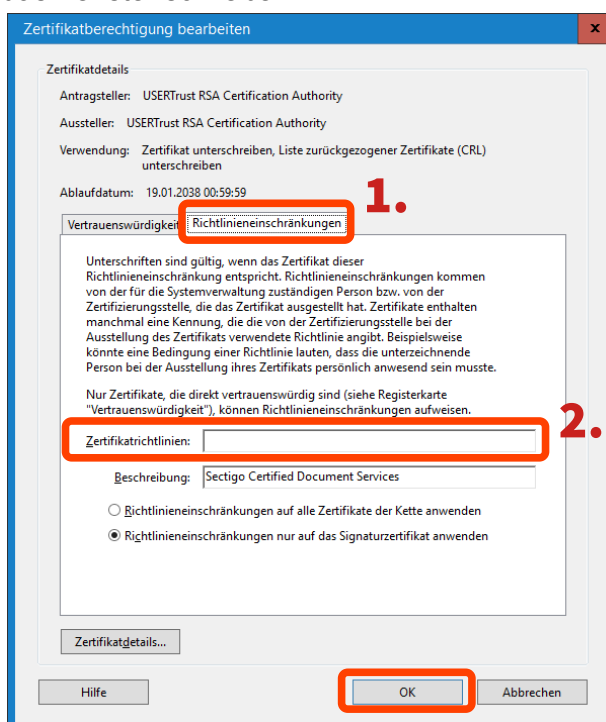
Zertifikatberechtigung bearbeiten

Zertifikatdetails

Antragsteller: USERTrust RSA Certification Authority

Aussteller: USERTrust RSA Certification Authority

Verwendung: Zertifikat unterschreiben, Liste zurückgezogener Zertifikate (CRL) unterschreiben

Ablaufdatum: 19.01.2038 00:59:59

1.

Vertrauenswürdigkeit | Richtlinieneinschränkungen

Unterschriften sind gültig, wenn das Zertifikat dieser Richtlinieneinschränkung entspricht. Richtlinieneinschränkungen kommen von der für die Systemverwaltung zuständigen Person bzw. von der Zertifizierungsstelle, die das Zertifikat ausgestellt hat. Zertifikate enthalten manchmal eine Kennung, die die von der Zertifizierungsstelle bei der Ausstellung des Zertifikats verwendete Richtlinie angibt. Beispielsweise könnte eine Bedingung einer Richtlinie lauten, dass die unterzeichnende Person bei der Ausstellung ihres Zertifikats persönlich anwesend sein musste.

Nur Zertifikate, die direkt vertrauenswürdig sind (siehe Registerkarte "Vertrauenswürdigkeit"), können Richtlinieneinschränkungen aufweisen.

2.

Zertifikatrichtlinien:

Beschreibung: Sectigo Certified Document Services

Richtlinieneinschränkungen auf alle Zertifikate der Kette anwenden

Richtlinieneinschränkungen nur auf das Signaturzertifikat anwenden

Zertifikatdetails...

Hilfe

OK

Abbrechen